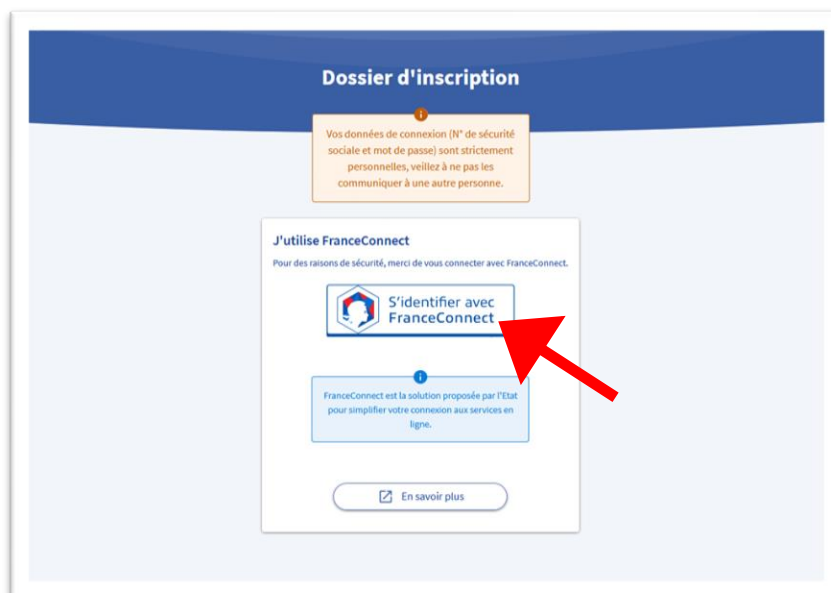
Dossier d'inscription

Vos données de connexion (N° de sécurité sociale et mot de passe) sont strictement personnelles, veillez à ne pas les communiquer à une autre personne.

J'utilise FranceConnect

Pour des raisons de sécurité, merci de vous connecter avec FranceConnect.

S'identifier avec FranceConnect

FranceConnect est la solution proposée par l'Etat pour simplifier votre connexion aux services en ligne.

En savoir plus